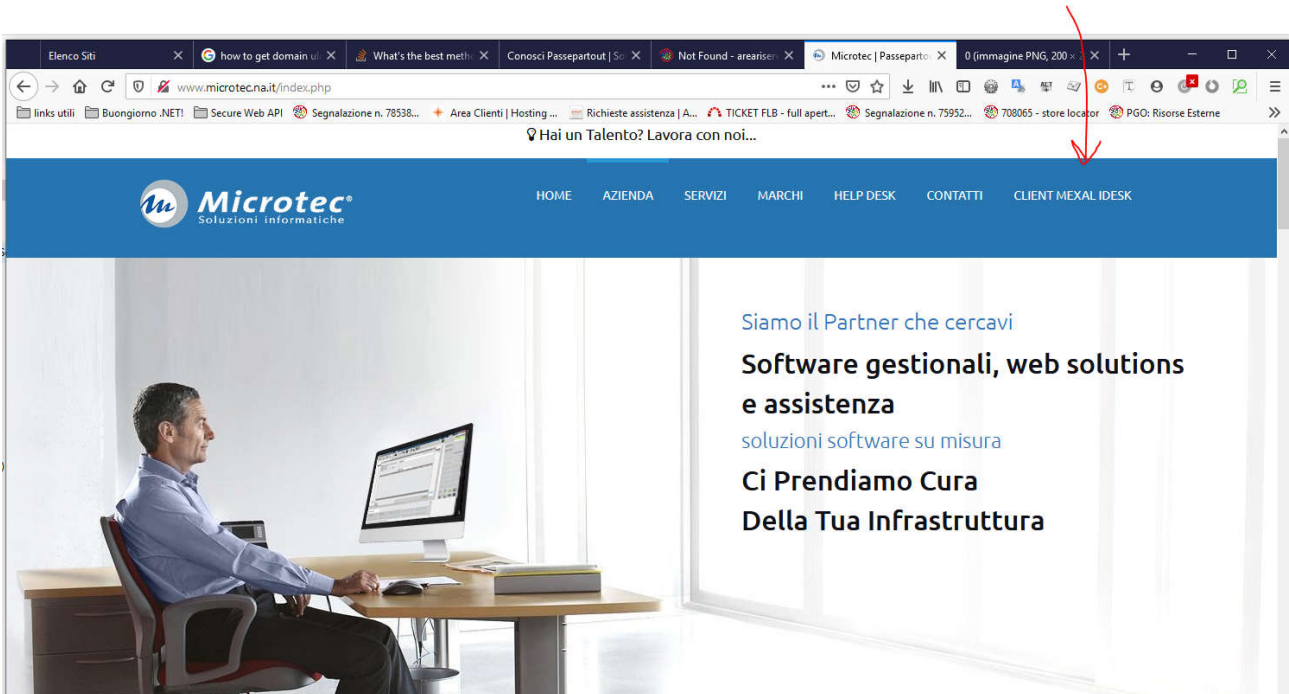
Elenco Siti ×
how to get domain u ×
What's the best meth ×
Conosci Passepartout | S ×
Not Found - areariser ×
Microtec | Passeparto ×
0 (immagine PNG, 200 × ×
+

www.microtec.na.it/index.php

links utili
Buongiorno .NET!
Secure Web API
Segnalazione n. 78538...
Area Clienti | Hosting ...
Richieste assistenza | A...
TICKET FLB - full apert...
Segnalazione n. 75952...
708065 - store locator
PGO: Risorse Esterne

Hai un Talento? Lavora con noi...

Microtec®
Soluzioni informatiche

HOME
AZIENDA
SERVIZI
MARCHI
HELP DESK
CONTATTI
CLIENT MEXAL IDESK

Siamo il Partner che cercavi

Software gestionali, web solutions e assistenza

soluzioni software su misura

Ci Prendiamo Cura
Della Tua Infrastruttura